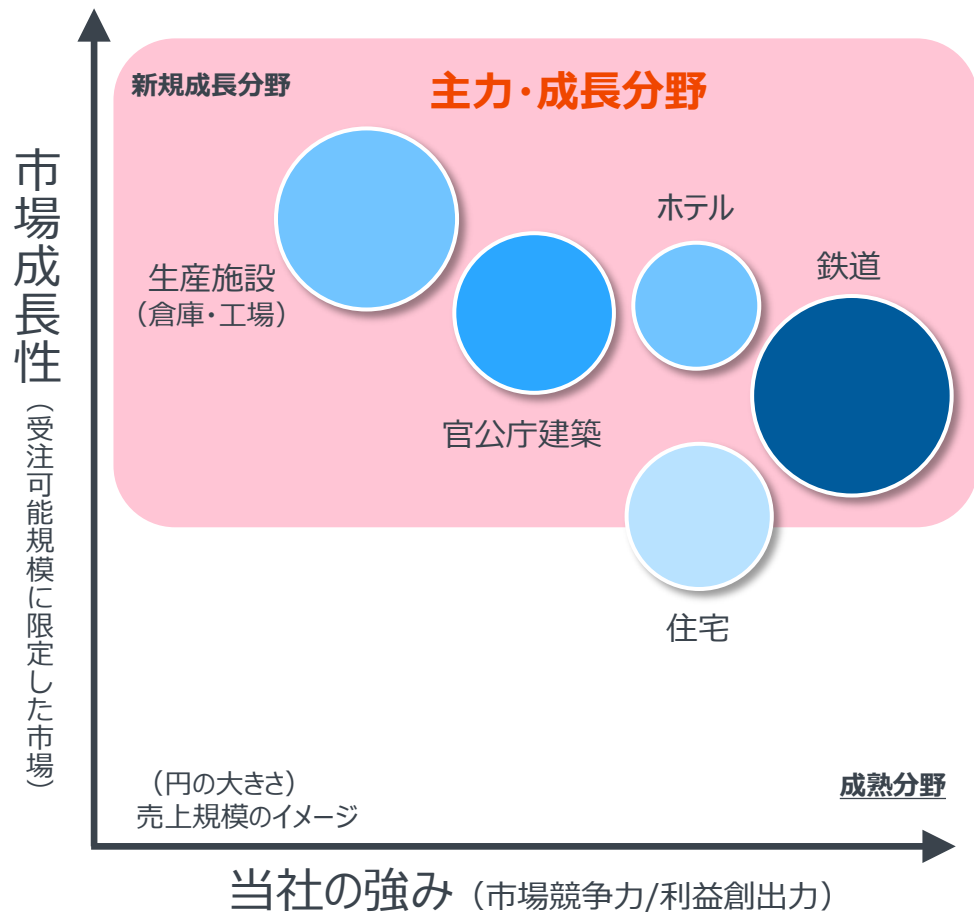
市場成長性（受注可能規模に限定した市場）

新規成長分野

主力・成長分野

ホテル

生産施設
（倉庫・工場）

鉄道

官公庁建築

住宅

（円の大きさ）
売上規模のイメージ

成熟分野

当社の強み（市場競争力/利益創出力）